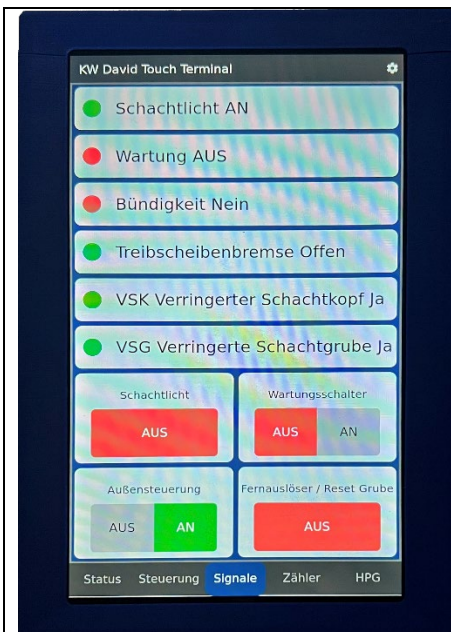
KW David Touch Terminal

Schachtlicht AN

Wartung AUS

Bündigkeit Nein

Treibscheibenbremse Offen

VSK Verringerter Schachtkopf Ja

VSG Verringerte Schachtgrube Ja

Schachtlicht

AUS

Wartungsschalter

AUS AN

Außensteuerung

AUS AN

Fernauslöser / Reset Grube

AUS

Status Steuerung Signale Zähler HPG